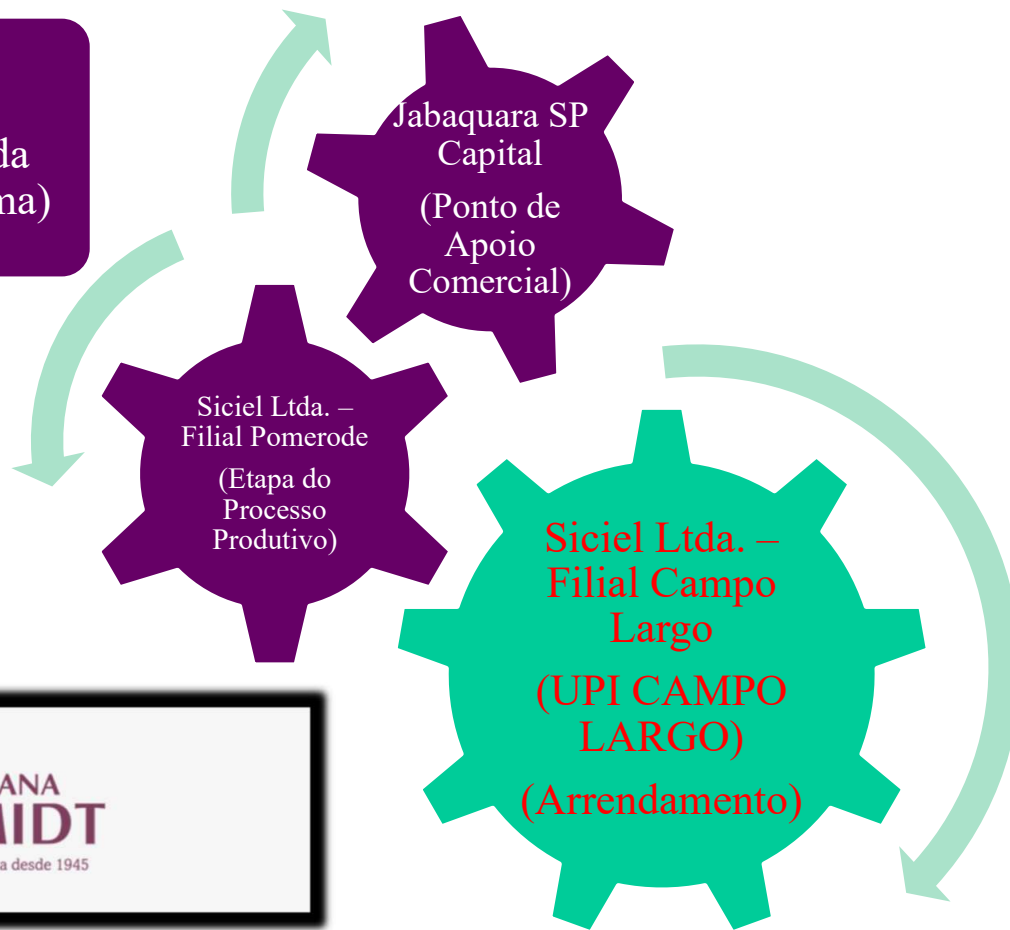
da
na)

Jabaquara SP Capital

(Ponto de Apoio Comercial)

Siciel Ltda. – Filial Pomerode

(Etapa do Processo Produtivo)

Siciel Ltda. – Filial Campo Largo

(UPI CAMPO LARGO)

(Arrendamento)

ANA
MIDT
a desde 1945